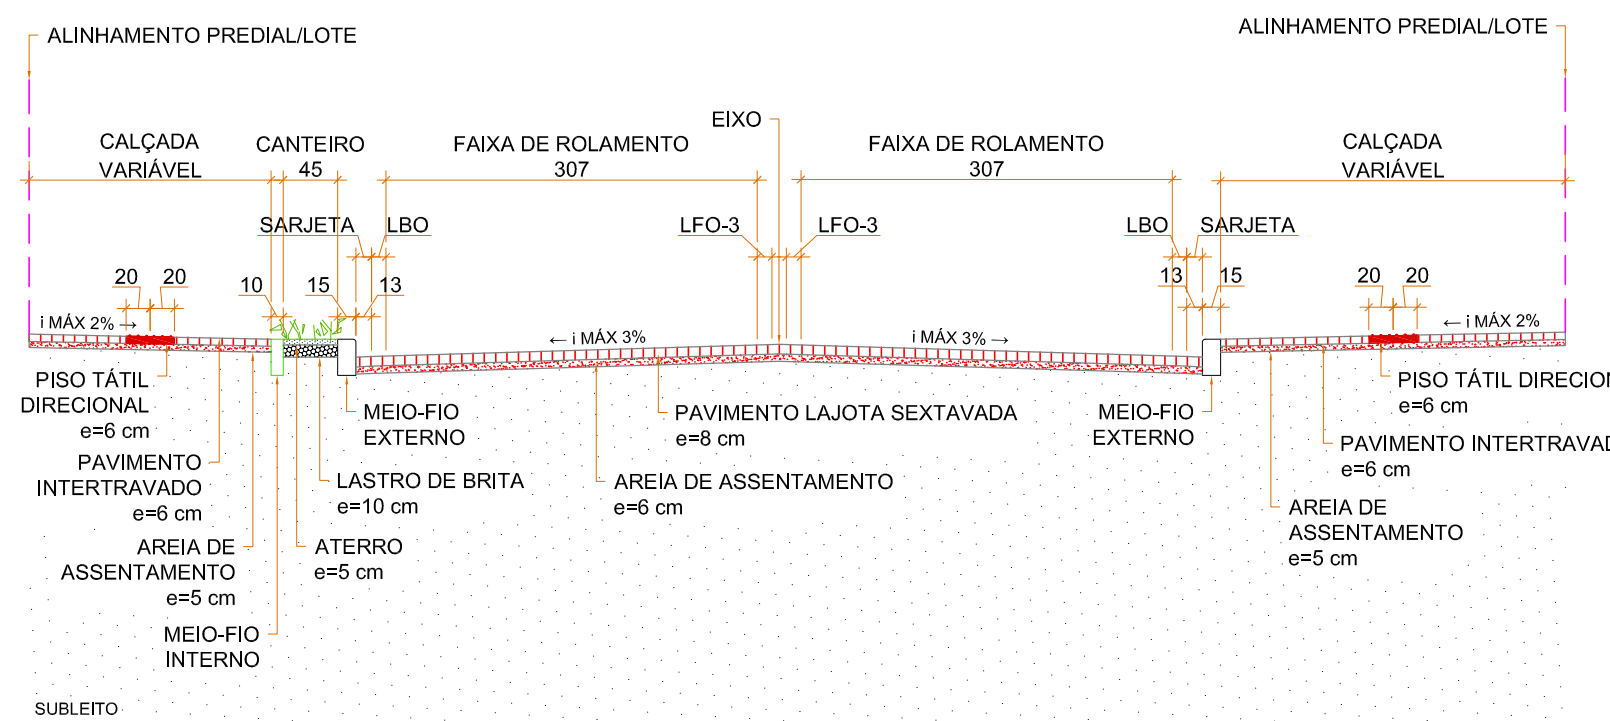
ALINHAMENTO PREDIAL/LOTE

ALINHAMENTO PREDIAL/LOTE

EIXO

CALÇADA VARIÁVEL

CANTEIRO 45

FAIXA DE ROLAMENTO 307

FAIXA DE ROLAMENTO 307

CALÇADA VARIÁVEL

SARJETA

LBO

LFO-3

LFO-3

LBO

SARJETA

20 20

10

15

13

13

15

20 20

i MÁX 2% →

← i MÁX 3%

i MÁX 3% →

← i MÁX 2%

PISO TÁTIL DIRECIONAL e=6 cm

MEIO-FIO EXTERNO

PAVIMENTO LAJOTA SEXTAVADA e=8 cm

MEIO-FIO EXTERNO

PISO TÁTIL DIRECIO

e=6 cm

PAVIMENTO INTERTRAVADO e=6 cm

PAVIMENTO INTERTRAVAD

e=6 cm

LASTRO DE BRITA e=10 cm

AREIA DE ASSENTAMENTO e=6 cm

AREIA DE ASSENTAMENTO e=5 cm

AREIA DE ASSENTAMENTO e=5 cm

ATERRO e=5 cm

MEIO-FIO INTERNO

SUBLEITO